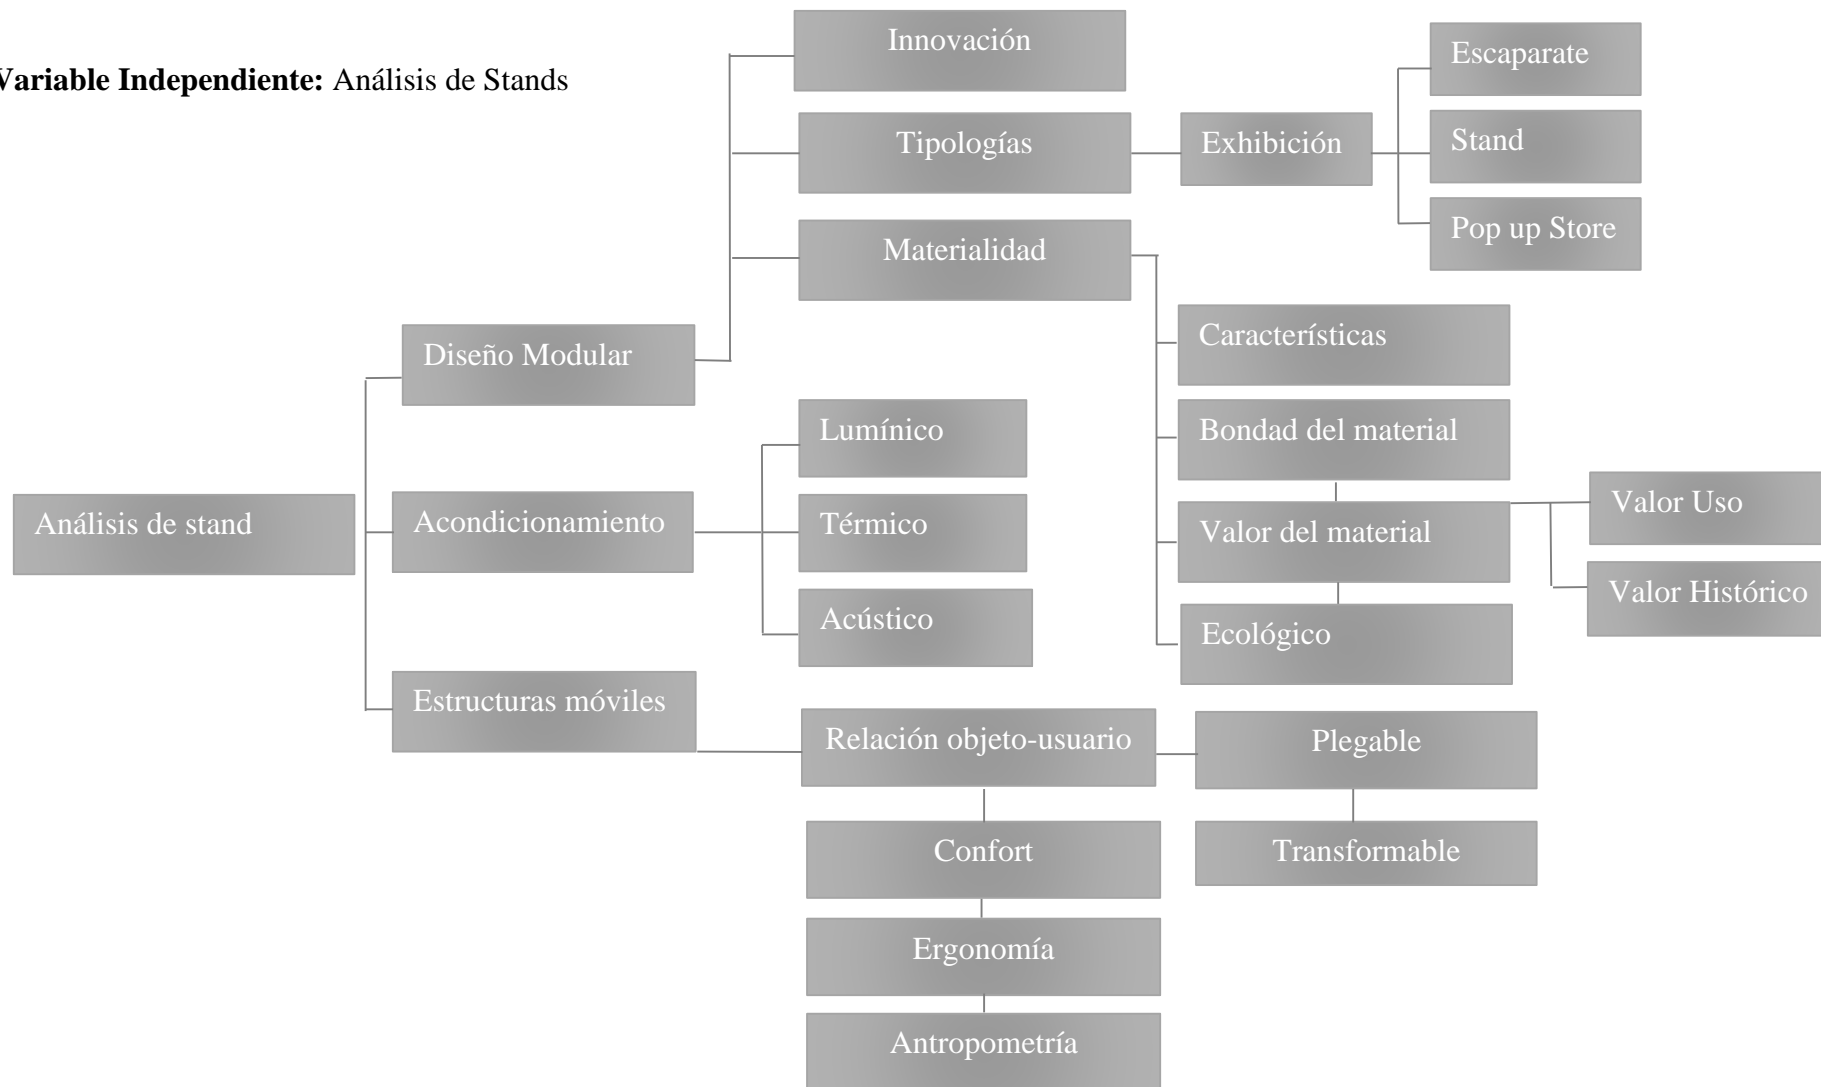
Variable Independiente: Análisis de Stands

Análisis de stand

Diseño Modular

Innovación

Tipologías

Exhibición

Escaparate

Stand

Pop up Store

Materialidad

Características

Bondad del material

Valor del material

Valor Uso

Valor Histórico

Ecológico

Acondicionamiento

Lumínico

Térmico

Acústico

Estructuras móviles

Relación objeto-usuario

Plegable

Transformable

Confort

Ergonomía

Antropometría